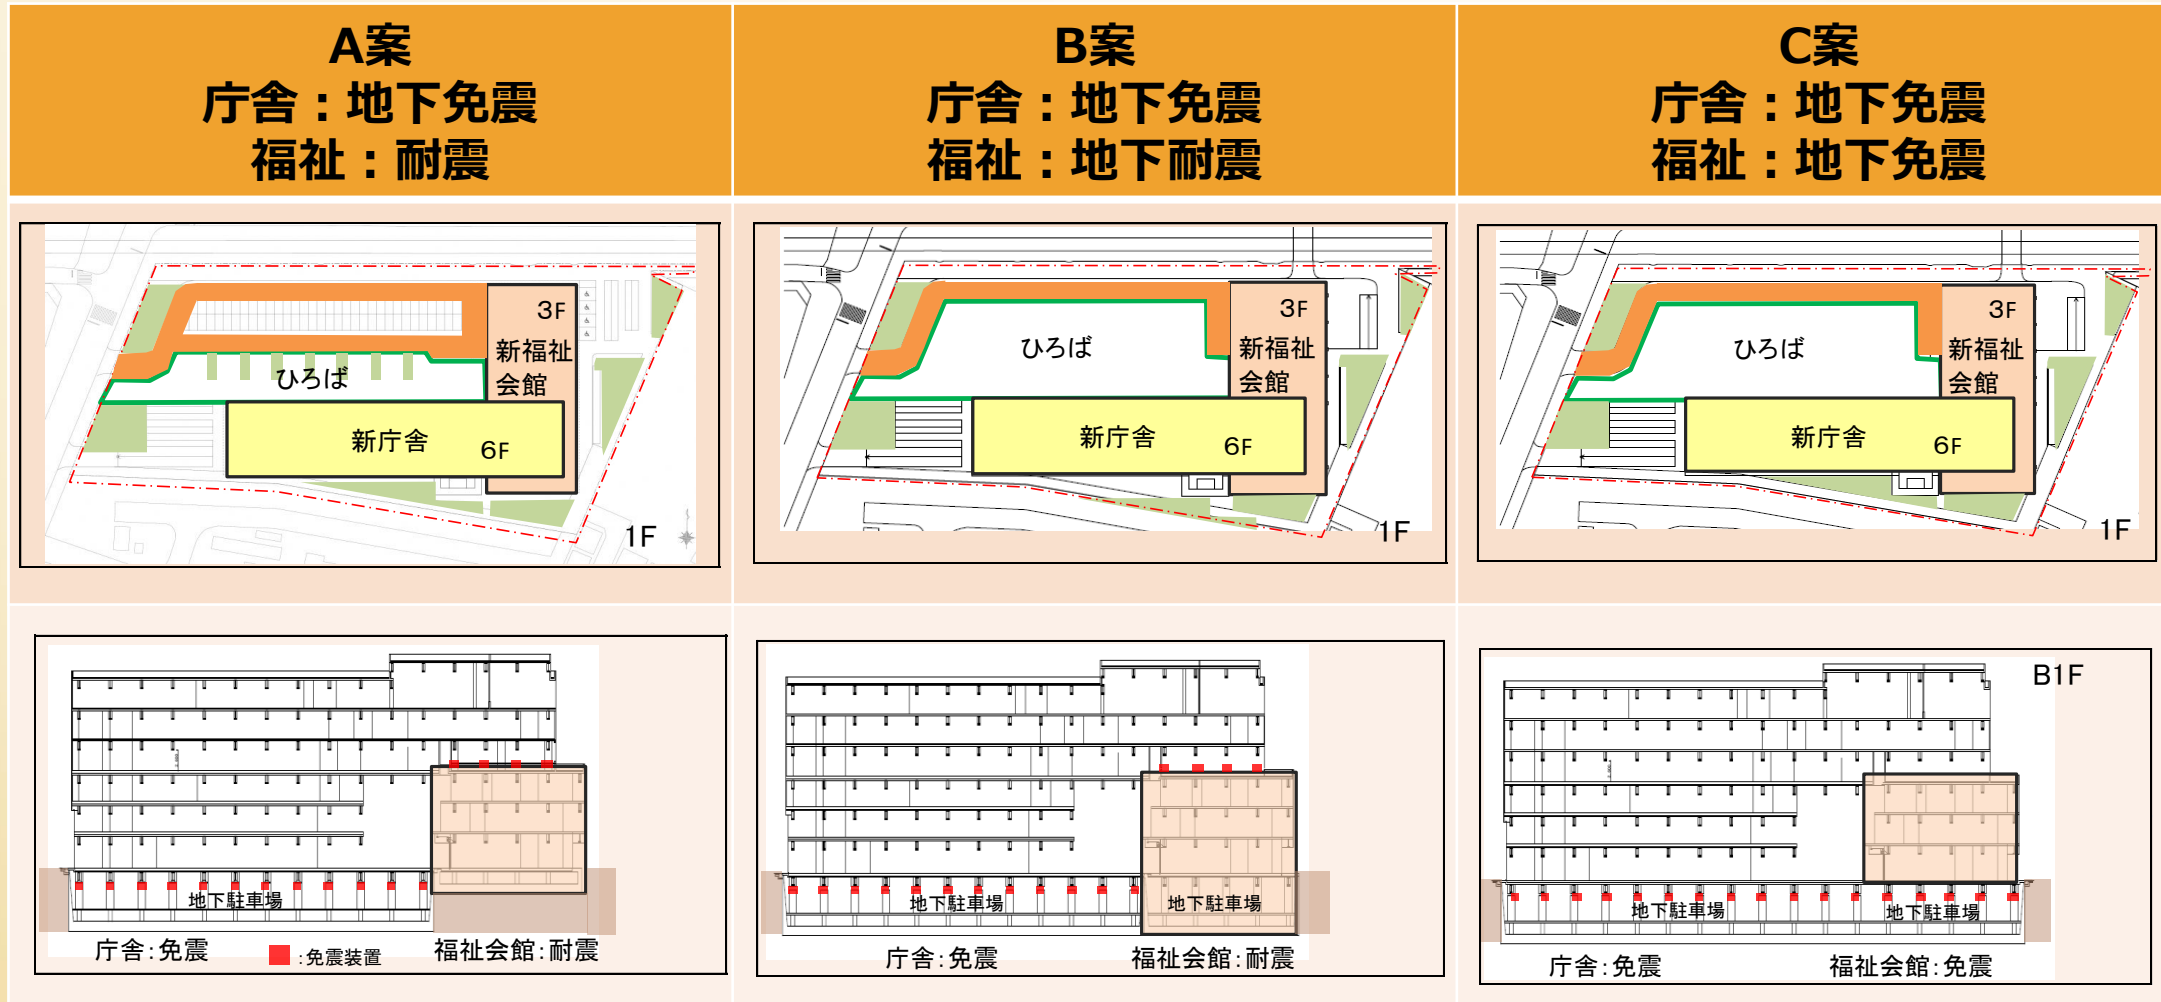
| A案 庁舎：地下免震 福祉：耐震 | B案 庁舎：地下免震 福祉：地下耐震 | C案 庁舎：地下免震 福祉：地下免震 |
|---|---|---|
| 3F 新福祉会館 ひろば 新庁舎 6F 1F | 3F 新福祉会館 ひろば 新庁舎 6F 1F | 3F 新福祉会館 ひろば 新庁舎 6F 1F |
| 地下駐車場 庁舎：免震 ：免震装置 福祉会館：耐震 | 地下駐車場 地下駐車場 庁舎：免震 福祉会館：耐震 | B1F 地下駐車場 地下駐車場 庁舎：免震 福祉会館：免震 |